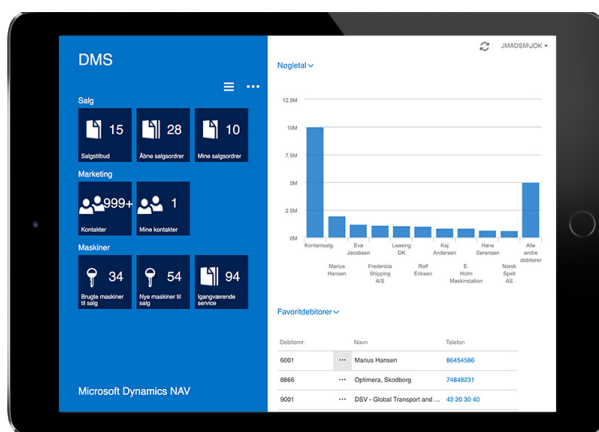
DMS

Salg

15
Salgstilbud

28
Åbne salgsordrer

10
Mine salgsordrer

Marketing

999+
Kontakter

1
Mine kontakter

Maskiner

34
Brugte maskiner til salg

54
Nye maskiner til salg

94
Igangværende service

Microsoft Dynamics NAV

JMADSMJOK

Nøgletal

12.5M
10M
7.5M
5M
2.5M
0M

Kontantsalg
Marius Hansen
Eva Jacobsen
Fredericia Shipping A/S
Leasing DK
Rolf Eriksen
Kaj Andersen
E. Holm Maskinstation
Hans Sørensen
Norsk Spelt AS
Alle andre debitorer

Favoritdebitorer

| Debitornr. | | Navn | Telefon |
|---|---|---|---|
| 6001 | ··· | Marius Hansen | 86454586 |
| 8866 | ··· | Optimera, Skodborg | 74848231 |
| 9001 | ··· | DSV - Global Transport and ... | 43 20 30 40 |